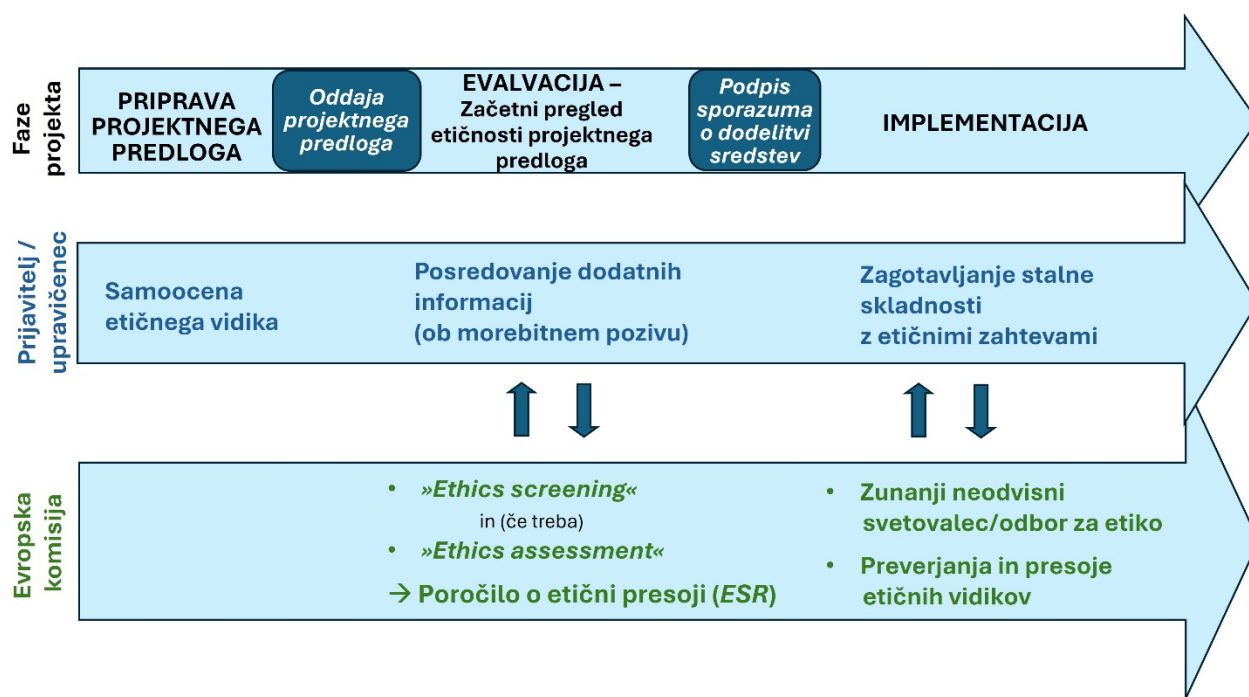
Faze projekta

PRIPRAVA PROJEKTNEGA PREDLOGA

*Oddaja projektnega predloga*

EVALVACIJA – Začetni pregled etičnosti projektnega predloga

*Podpis sporazuma o dodelitvi sredstev*

IMPLEMENTACIJA

Prijavitelj / upravičenec

Samoocena etičnega vidika

Posredovanje dodatnih informacij (ob morebitnem pozivu)

Zagotavljanje stalne skladnosti z etičnimi zahtevami

Evropska komisija

• *»Ethics screening«*
in (če treba)
• *»Ethics assessment«*
→ Poročilo o etični presoji (*ESR*)

• Zunanji neodvisni svetovalec/odbor za etiko
• Preverjanja in presoje etičnih vidikov